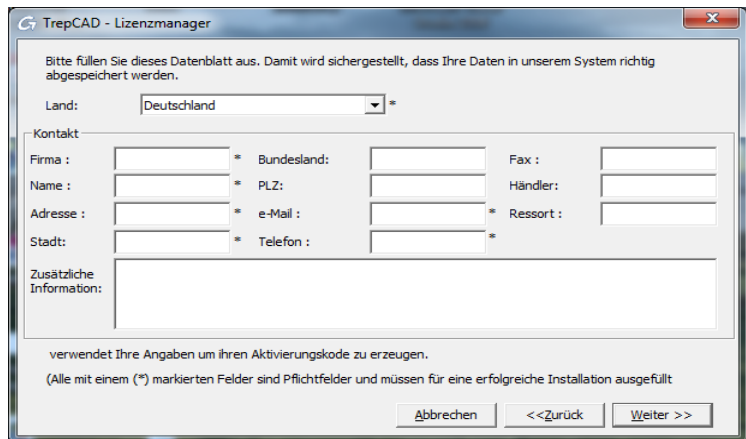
TrepCAD - Lizenzmanager

Bitte füllen Sie dieses Datenblatt aus. Damit wird sichergestellt, dass Ihre Daten in unserem System richtig abgespeichert werden.

Land: Deutschland *

Kontakt

Firma : *
Bundesland:
Fax :
Name : *
PLZ:
Händler:
Adresse : *
e-Mail : *
Ressort :
Stadt: *
Telefon : *
Zusätzliche Information:

verwendet Ihre Angaben um ihren Aktivierungskode zu erzeugen.

(Alle mit einem (*) markierten Felder sind Pflichtfelder und müssen für eine erfolgreiche Installation ausgefüllt

Abbrechen
<<Zurück
Weiter >>